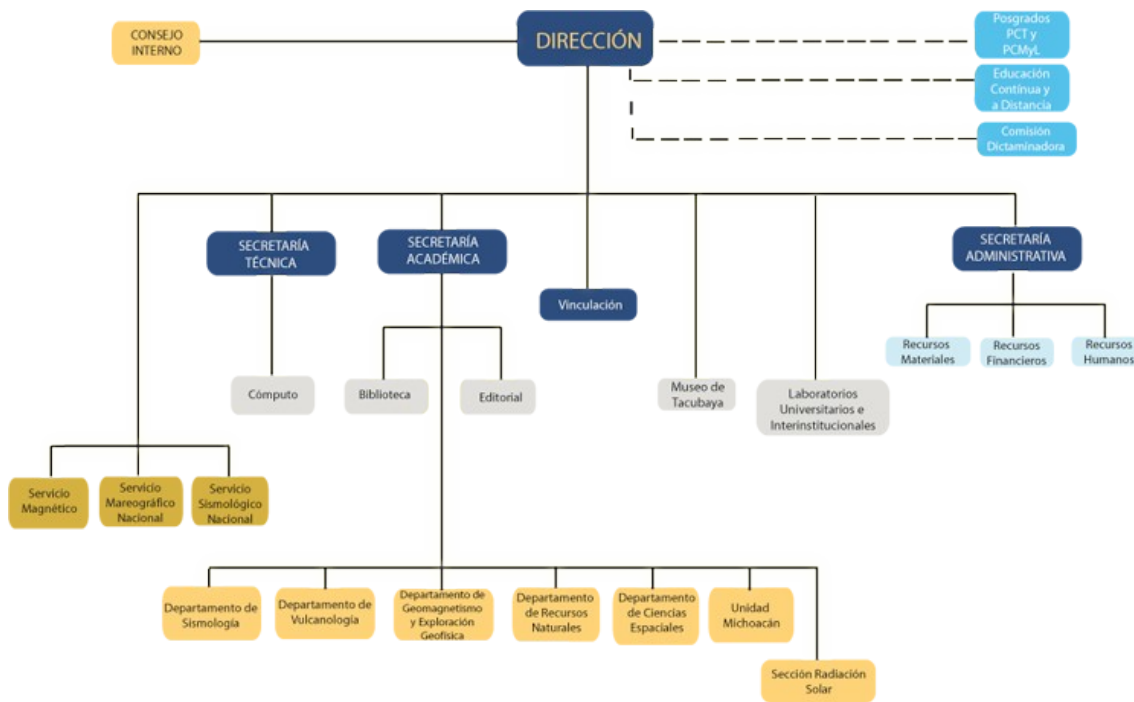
CONSEJO INTERNO

DIRECCIÓN

Posgrados PCT y PCMyL

Educación Contínua y a Distancia

Comisión Dictaminadora

SECRETARÍA TÉCNICA

SECRETARÍA ACADÉMICA

Vinculación

SECRETARÍA ADMINISTRATIVA

Recursos Materiales

Recursos Financieros

Recursos Humanos

Cómputo

Biblioteca

Editorial

Museo de Tacubaya

Laboratorios Universitarios e Interinstitucionales

Servicio Magnético

Servicio Mareográfico Nacional

Servicio Sismológico Nacional

Departamento de Sismología

Departamento de Vulcanología

Departamento de Geomagnetismo y Exploración Geofísica

Departamento de Recursos Naturales

Departamento de Ciencias Espaciales

Unidad Michoacán

Sección Radiación Solar